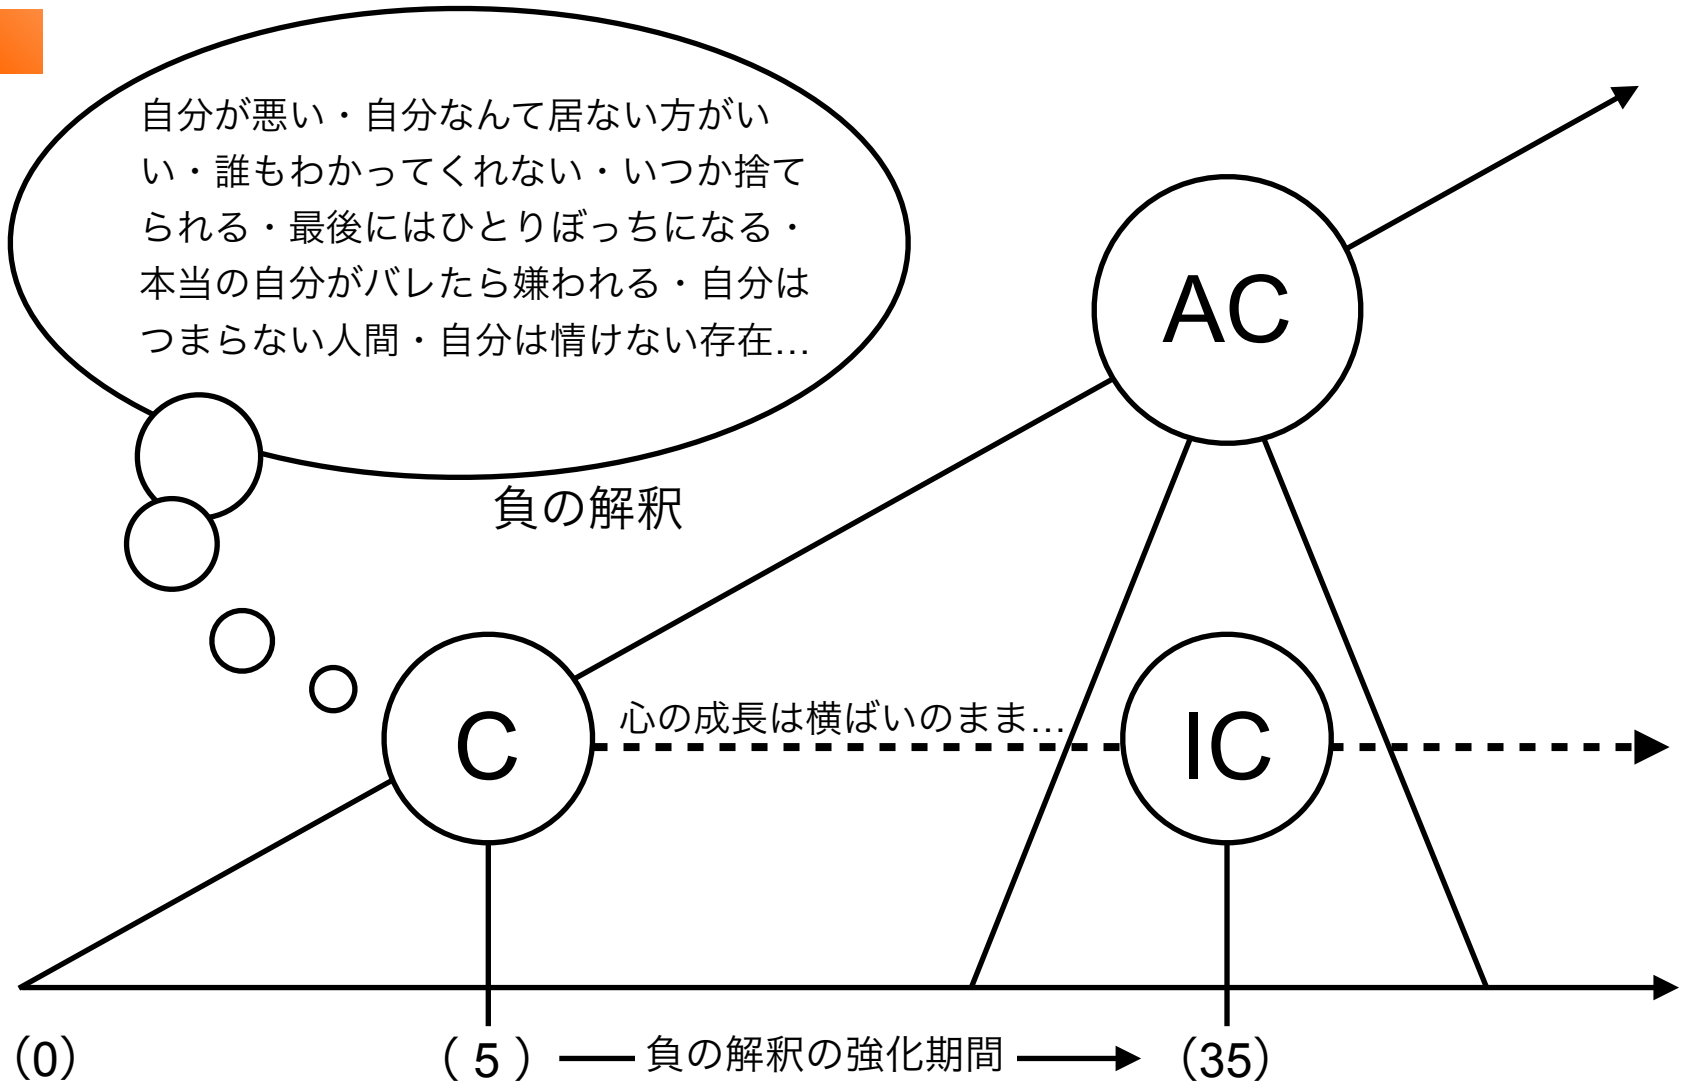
自分が悪い・自分なんて居ない方がいい・誰もわかってくれない・いつか捨てられる・最後にはひとりぼっちになる・本当の自分がバレたら嫌われる・自分はつまらない人間・自分は情けない存在…

負の解釈

AC

C

心の成長は横ばいのまま…

IC

(0)

( 5 ) 負の解釈の強化期間

(35)